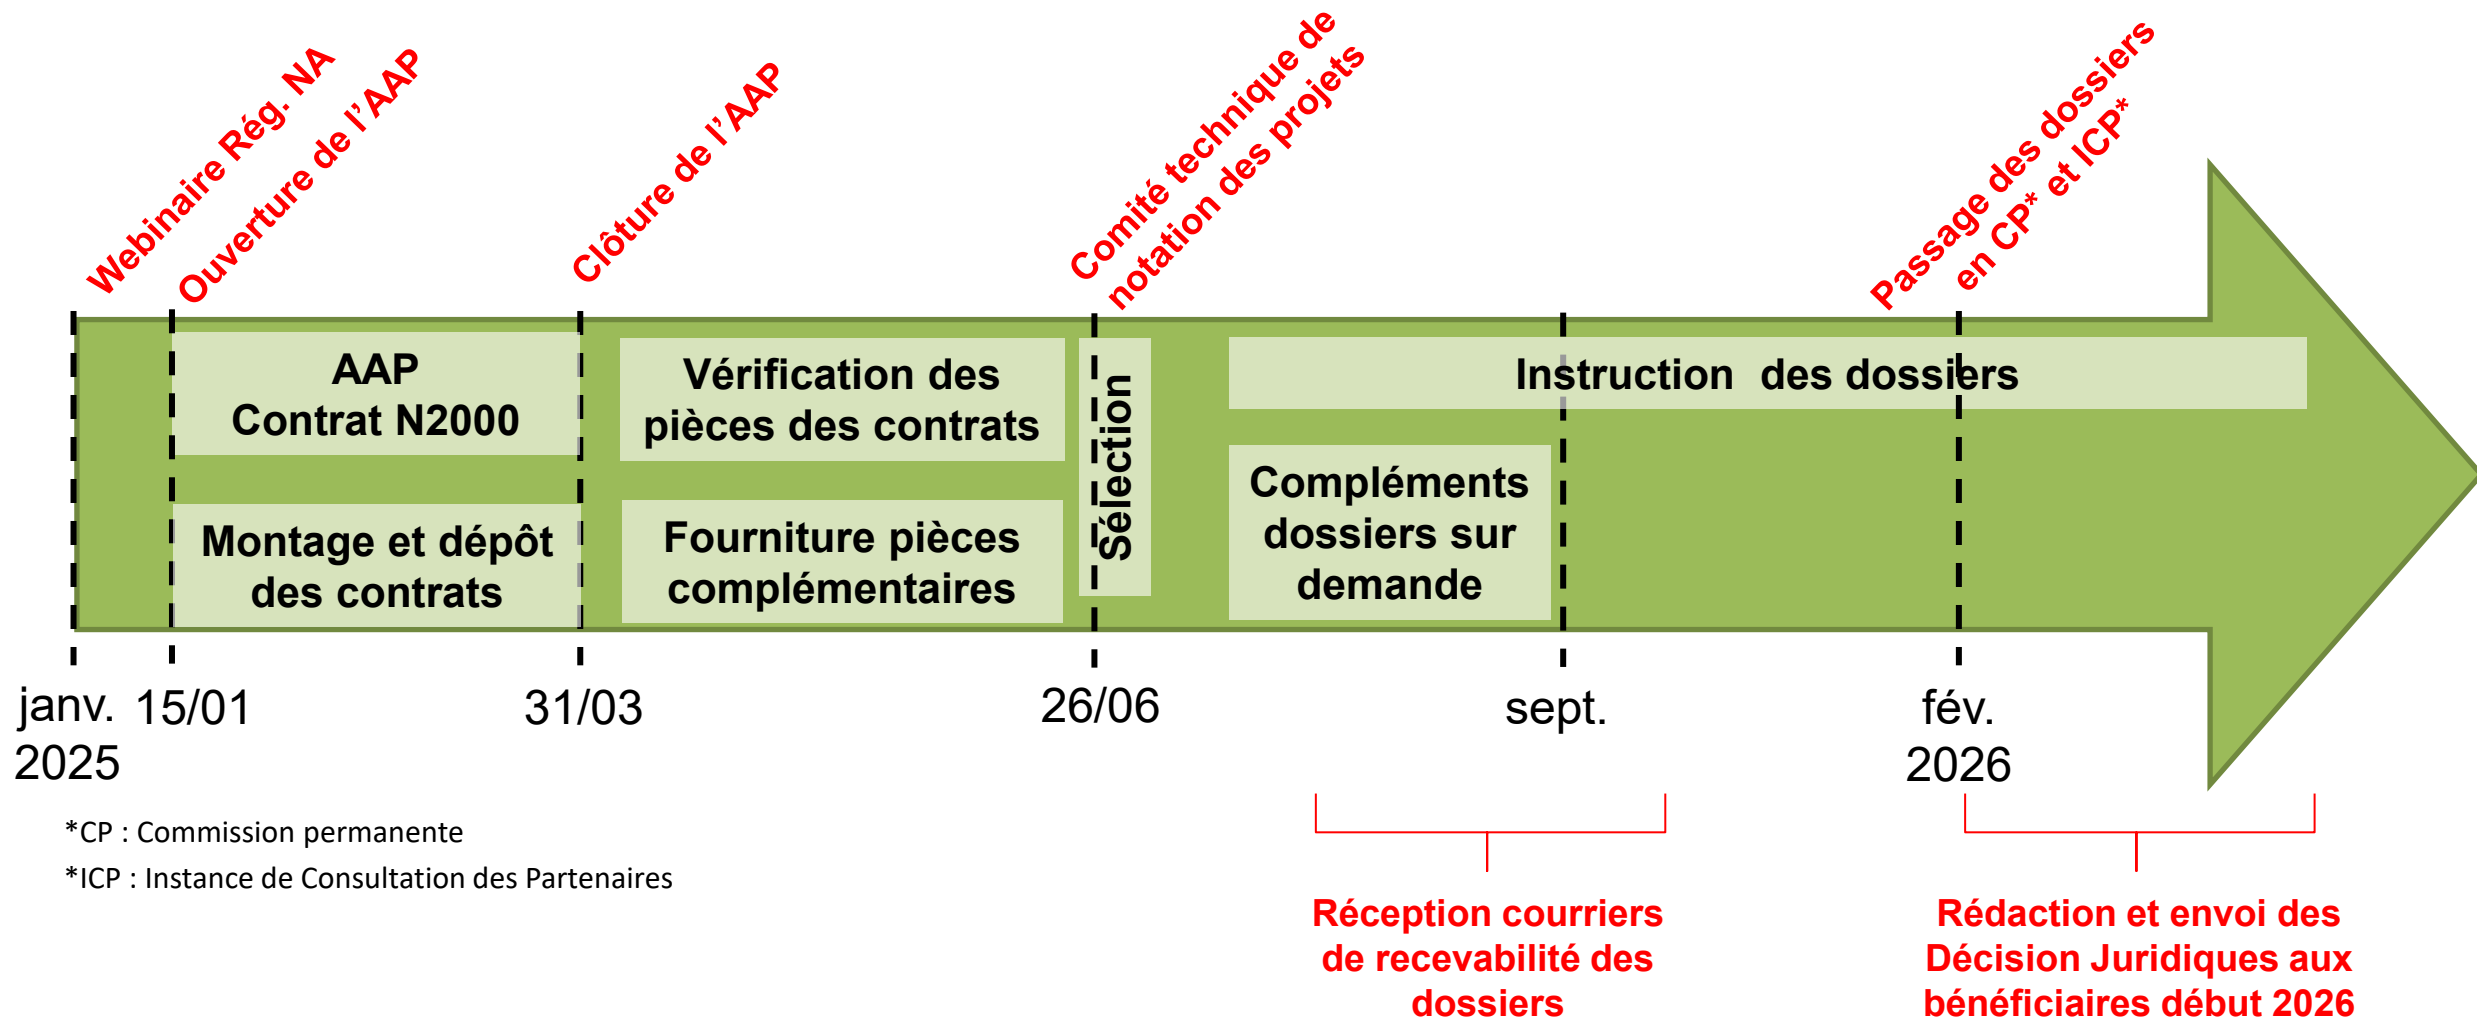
Webinaire Rég. NA

Ouverture de l'AAP

Clôture de l'AAP

Comité technique de notation des projets

Passage des dossiers en CP* et ICP*

AAP Contrat N2000

Montage et dépôt des contrats

Vérification des pièces des contrats

Fourniture pièces complémentaires

Sélection

Instruction des dossiers

Compléments dossiers sur demande

janv. 2025

15/01

31/03

26/06

sept.

fév. 2026

*CP : Commission permanente

*ICP : Instance de Consultation des Partenaires

Réception courriers de recevabilité des dossiers

Rédaction et envoi des Décision Juridiques aux bénéficiaires début 2026